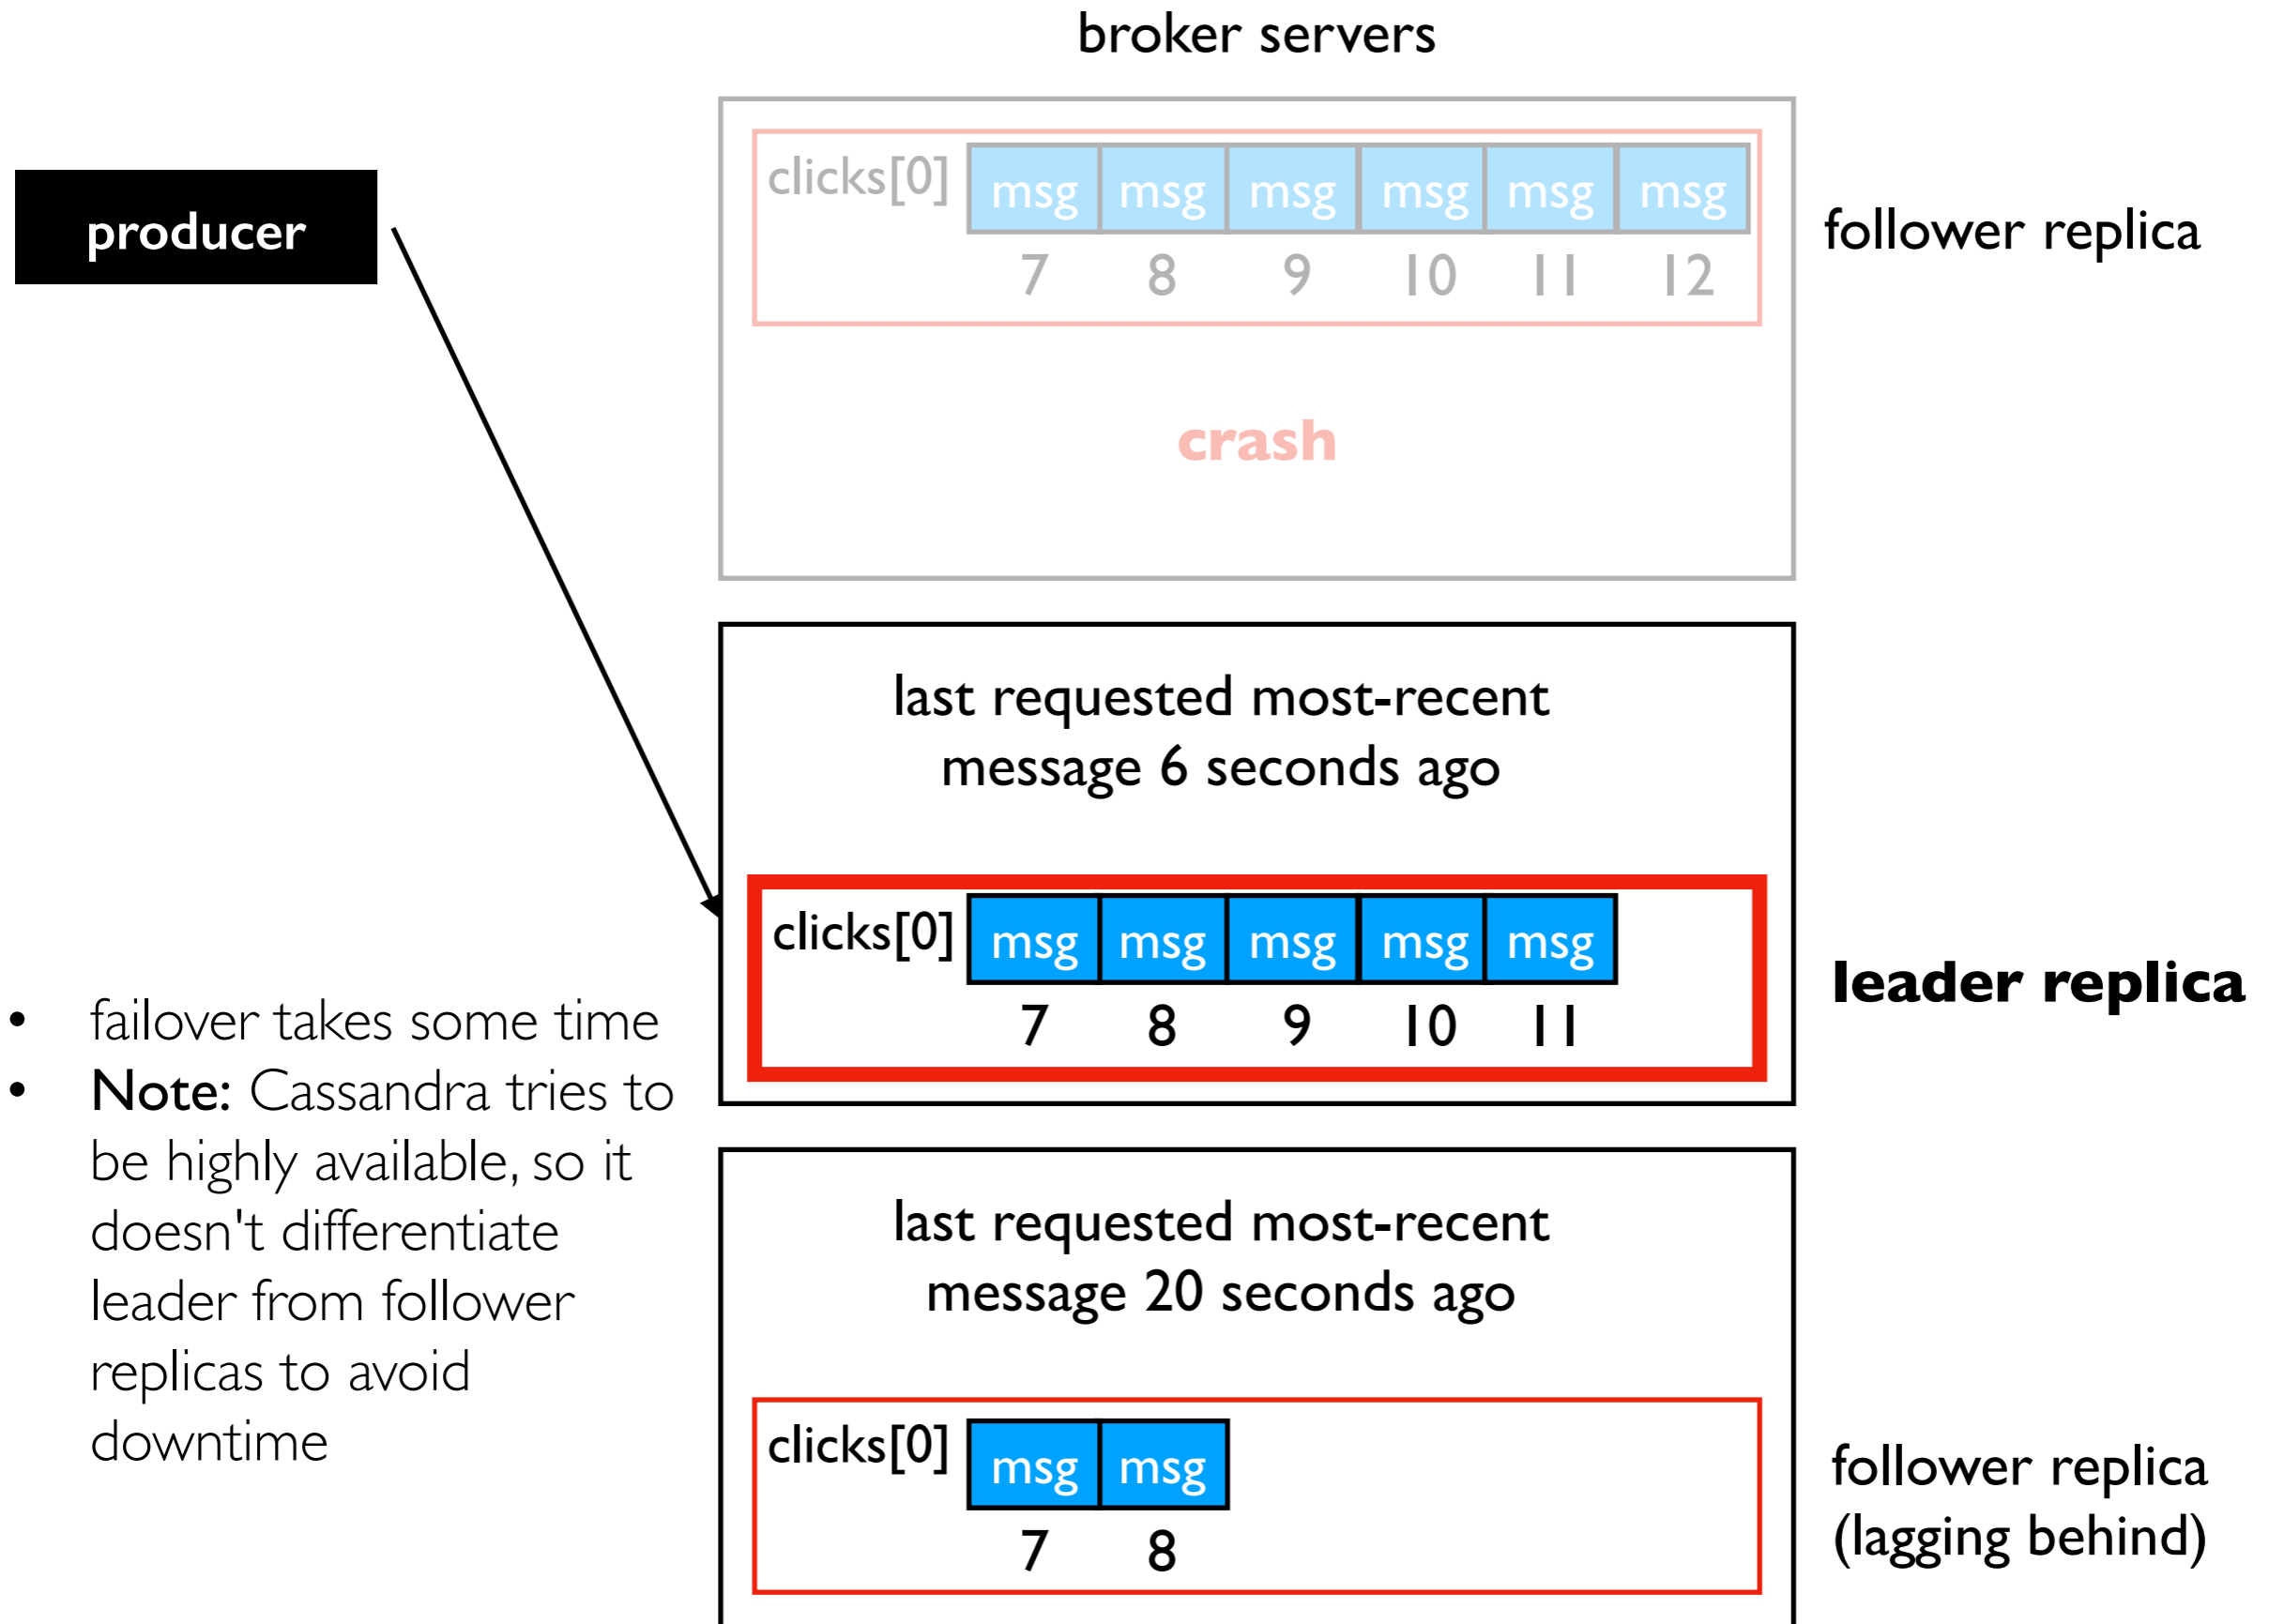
broker servers

producer

clicks[0]

| msg | msg | msg | msg | msg | msg |
|---|---|---|---|---|---|
| 7 | 8 | 9 | 10 | 11 | 12 |

follower replica

crash

last requested most-recent message 6 seconds ago

clicks[0]

| msg | msg | msg | msg | msg |
|---|---|---|---|---|
| 7 | 8 | 9 | 10 | 11 |

leader replica

• failover takes some time
• **Note:** Cassandra tries to be highly available, so it doesn't differentiate leader from follower replicas to avoid downtime

last requested most-recent message 20 seconds ago

clicks[0]

| msg | msg |
|---|---|
| 7 | 8 |

follower replica (lagging behind)